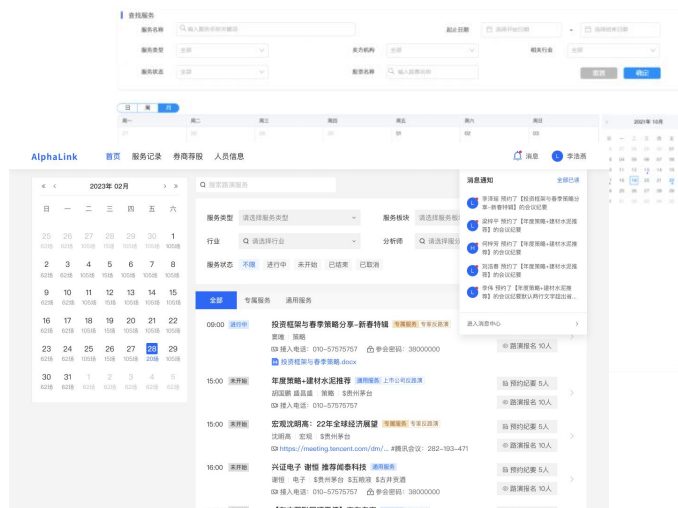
查找服务

服务名称 输入服务名称关键词 起止日期 选择开始日期 - 选择结束日期

服务类型 全部 卖方机构 全部 相关行业 全部

服务状态 全部 服务名称 输入服务名称 重置 确定

日 周 月

周一 周二 周三 周四 周五 周六 周日

2021年 10月

AlphaLink 首页 服务记录 券商荐股 人员信息 消息 李浩然

« ‹ 2023年 02月 › »

| 日 | 一 | 二 | 三 | 四 | 五 | 六 |
|---|---|---|---|---|---|---|
| 25 62场 | 26 62场 | 27 105场 | 28 105场 | 29 15场 | 30 105场 | 1 105场 |
| 2 62场 | 3 62场 | 4 105场 | 5 105场 | 6 15场 | 7 105场 | 8 105场 |
| 9 62场 | 10 62场 | 11 105场 | 12 105场 | 13 15场 | 14 105场 | 15 105场 |
| 16 62场 | 17 62场 | 18 105场 | 19 105场 | 20 15场 | 21 105场 | 22 105场 |
| 23 62场 | 24 62场 | 25 105场 | 26 105场 | 27 15场 | 28 105场 | 29 105场 |
| 30 62场 | 31 62场 | 1 105场 | 2 105场 | 3 15场 | 4 105场 | 5 105场 |

搜索服务

服务类型 请选择服务类型 服务板块 请选择服务板

行业 请选择行业 分析师 请选择服

服务状态 不限 进行中 未开始 已结束 已取消

全部 专属服务 通用服务

09:00 进行中 投资框架与春季策略分享-新春特辑 专属服务 专家反路演
贾唯 策略
播入电话：010-57575757 参会密码：38000000
投资框架与春季策略.docx
路演报名 10人

15:00 未开始 年度策略+建材水泥推荐 通用服务 上市公司反路演
胡国鹏 盛昌盛 策略 贵州茅台
播入电话：010-57575757
预约纪要 5人
路演报名 10人

15:00 未开始 宏观沈明高：22年全球经济展望 专属服务 专家反路演
沈明高 宏观 贵州茅台
https://meeting.tencent.com/dm/... #腾讯会议：282-193-471
预约纪要 5人
路演报名 10人

16:00 未开始 兴证电子 谢恒 推荐闻泰科技 通用服务
谢恒 电子 贵州茅台 五粮液 古井贡酒
播入电话：010-57575757 参会密码：38000000
预约纪要 5人
路演报名 10人

消息通知 全部已读
李泽翰 预约了【投资框架与春季策略分享-新春特辑】的会议纪要
梁玮平 预约了【年度策略+建材水泥推荐】的会议纪要
何仲芳 预约了【年度策略+建材水泥推荐】的会议纪要
刘注意 预约了【年度策略+建材水泥推荐】的会议纪要
李伟 预约了【年度策略+建材水泥推荐】的会议纪要默认两行文字超出省...
进入消息中心